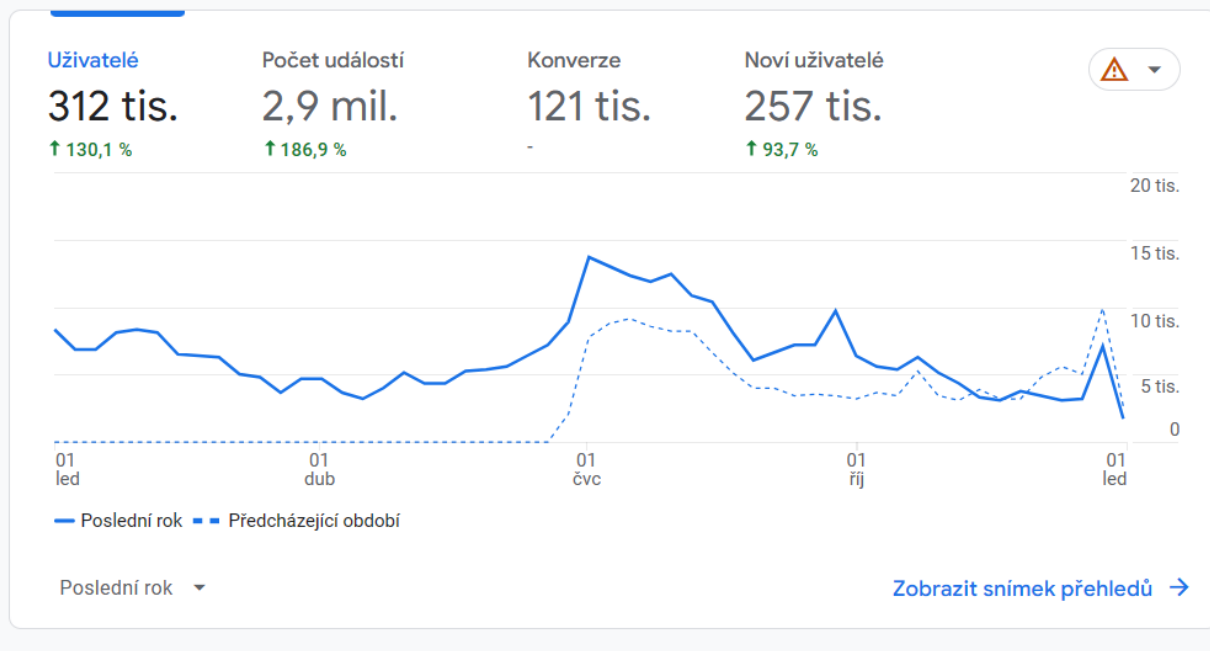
Uživatelé
312 tis.
↑ 130,1 %

Počet událostí
2,9 mil.
↑ 186,9 %

Konverze
121 tis.
-

Noví uživatelé
257 tis.
↑ 93,7 %

20 tis.
15 tis.
10 tis.
5 tis.
0

01 led
01 dub
01 čvc
01 říj
01 led

Poslední rok
Předcházející období

Poslední rok

Zobrazit snímek přehledů →